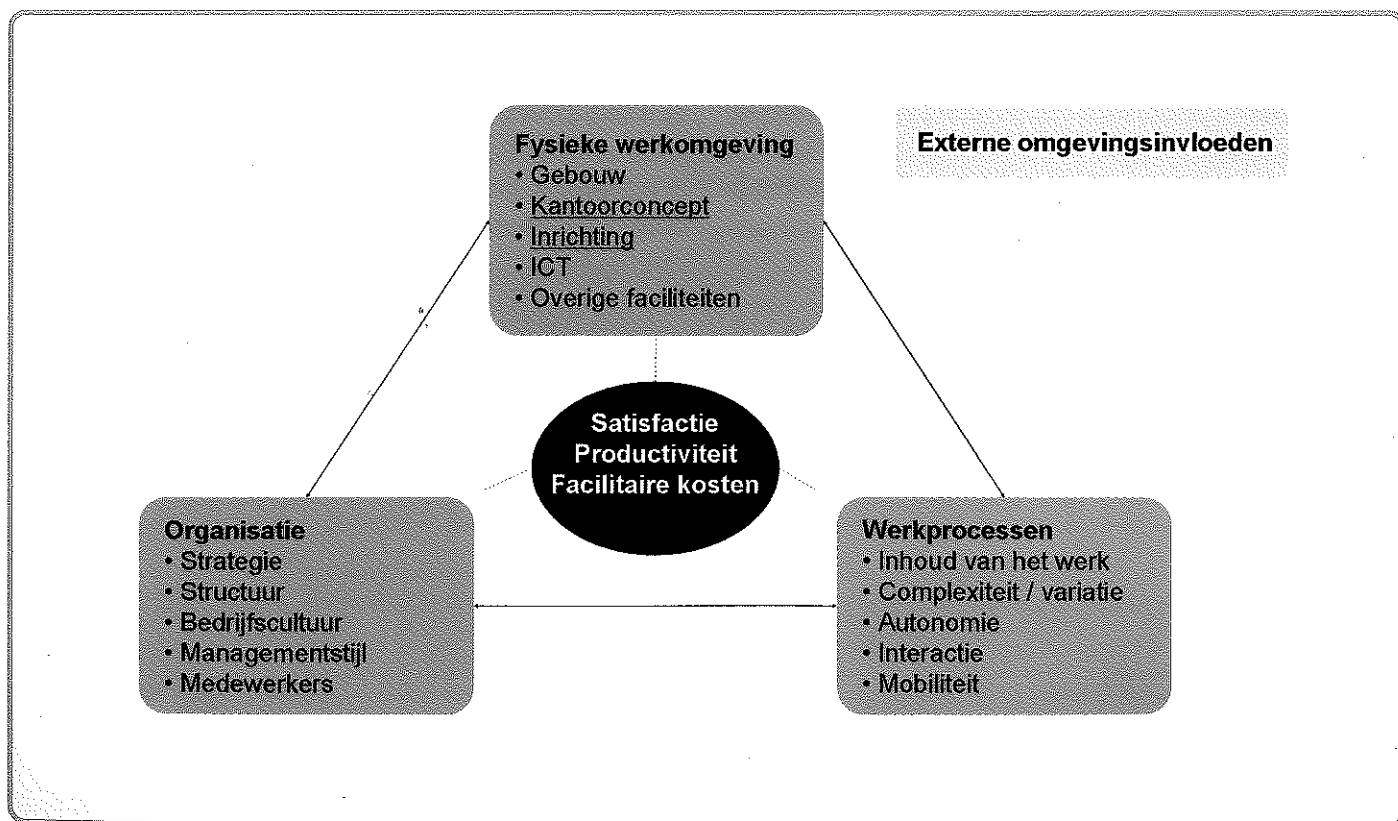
Fysieke werkomgeving
• Gebouw
• Kantoorconcept
• Inrichting
• ICT
• Overige faciliteiten

Externe omgevingsinvloeden

Satisfactie
Productiviteit
Facilitaire kosten

Organisatie
• Strategie
• Structuur
• Bedrijfscultuur
• Managementstijl
• Medewerkers

Werkprocessen
• Inhoud van het werk
• Complexiteit / variatie
• Autonomie
• Interactie
• Mobiliteit